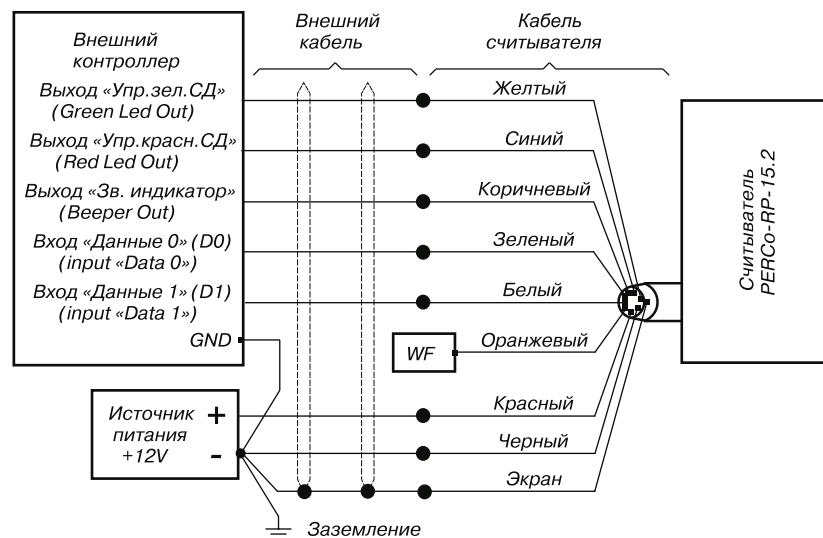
Внешний контроллер

Выход «Упр.зел.СД» (Green Led Out)

Выход «Упр.красн.СД» (Red Led Out)

Выход «Зв. индикатор» (Beeper Out)

Вход «Данные 0» (D0) (input «Data 0»)

Вход «Данные 1» (D1) (input «Data 1»)

GND

Внешний кабель

Кабель считывателя

Желтый

Синий

Коричневый

Зеленый

Белый

WF

Оранжевый

Красный

Черный

Экран

Источник питания +12V

+

-

Заземление

Считыватель PERCo-RP-15.2